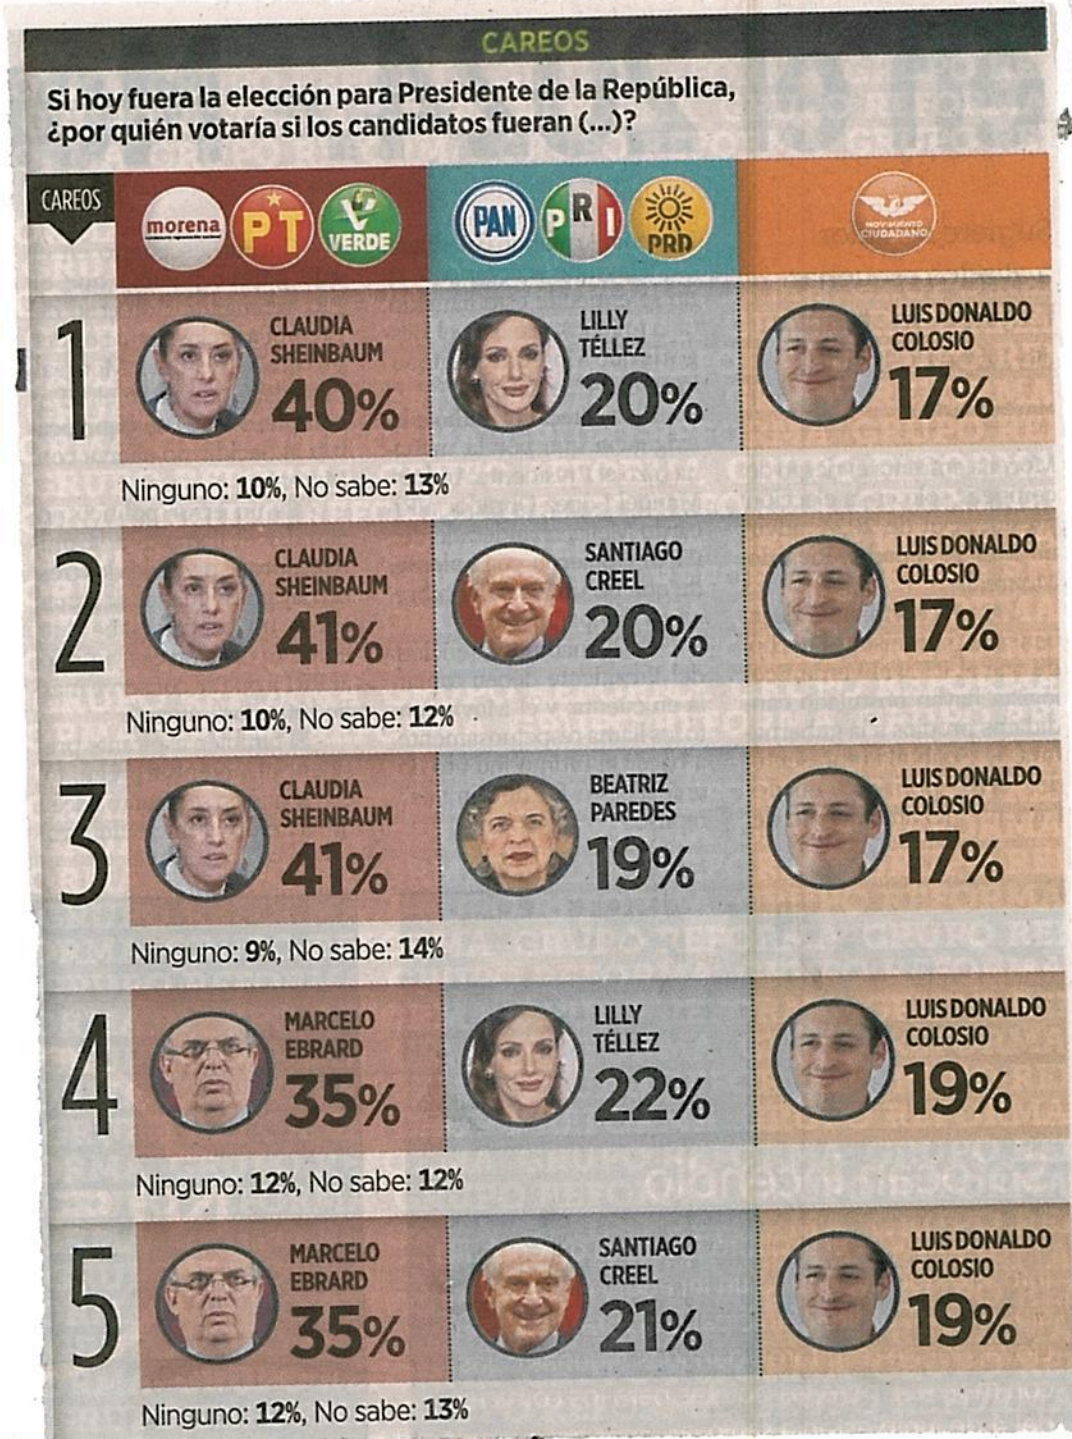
CAREOS

Si hoy fuera la elección para Presidente de la República, ¿por quién votaría si los candidatos fueran (...)?

CAREOS

morena PT VERDE | PAN PRI PRD | MOVIMIENTO CIUDADANO

1
CLAUDIA SHEINBAUM 40%
LILLY TÉLLEZ 20%
LUIS DONALDO COLOSIO 17%
Ninguno: 10%, No sabe: 13%

2
CLAUDIA SHEINBAUM 41%
SANTIAGO CREEL 20%
LUIS DONALDO COLOSIO 17%
Ninguno: 10%, No sabe: 12%

3
CLAUDIA SHEINBAUM 41%
BEATRIZ PAREDES 19%
LUIS DONALDO COLOSIO 17%
Ninguno: 9%, No sabe: 14%

4
MARCELO EBRARD 35%
LILLY TÉLLEZ 22%
LUIS DONALDO COLOSIO 19%
Ninguno: 12%, No sabe: 12%

5
MARCELO EBRARD 35%
SANTIAGO CREEL 21%
LUIS DONALDO COLOSIO 19%
Ninguno: 12%, No sabe: 13%